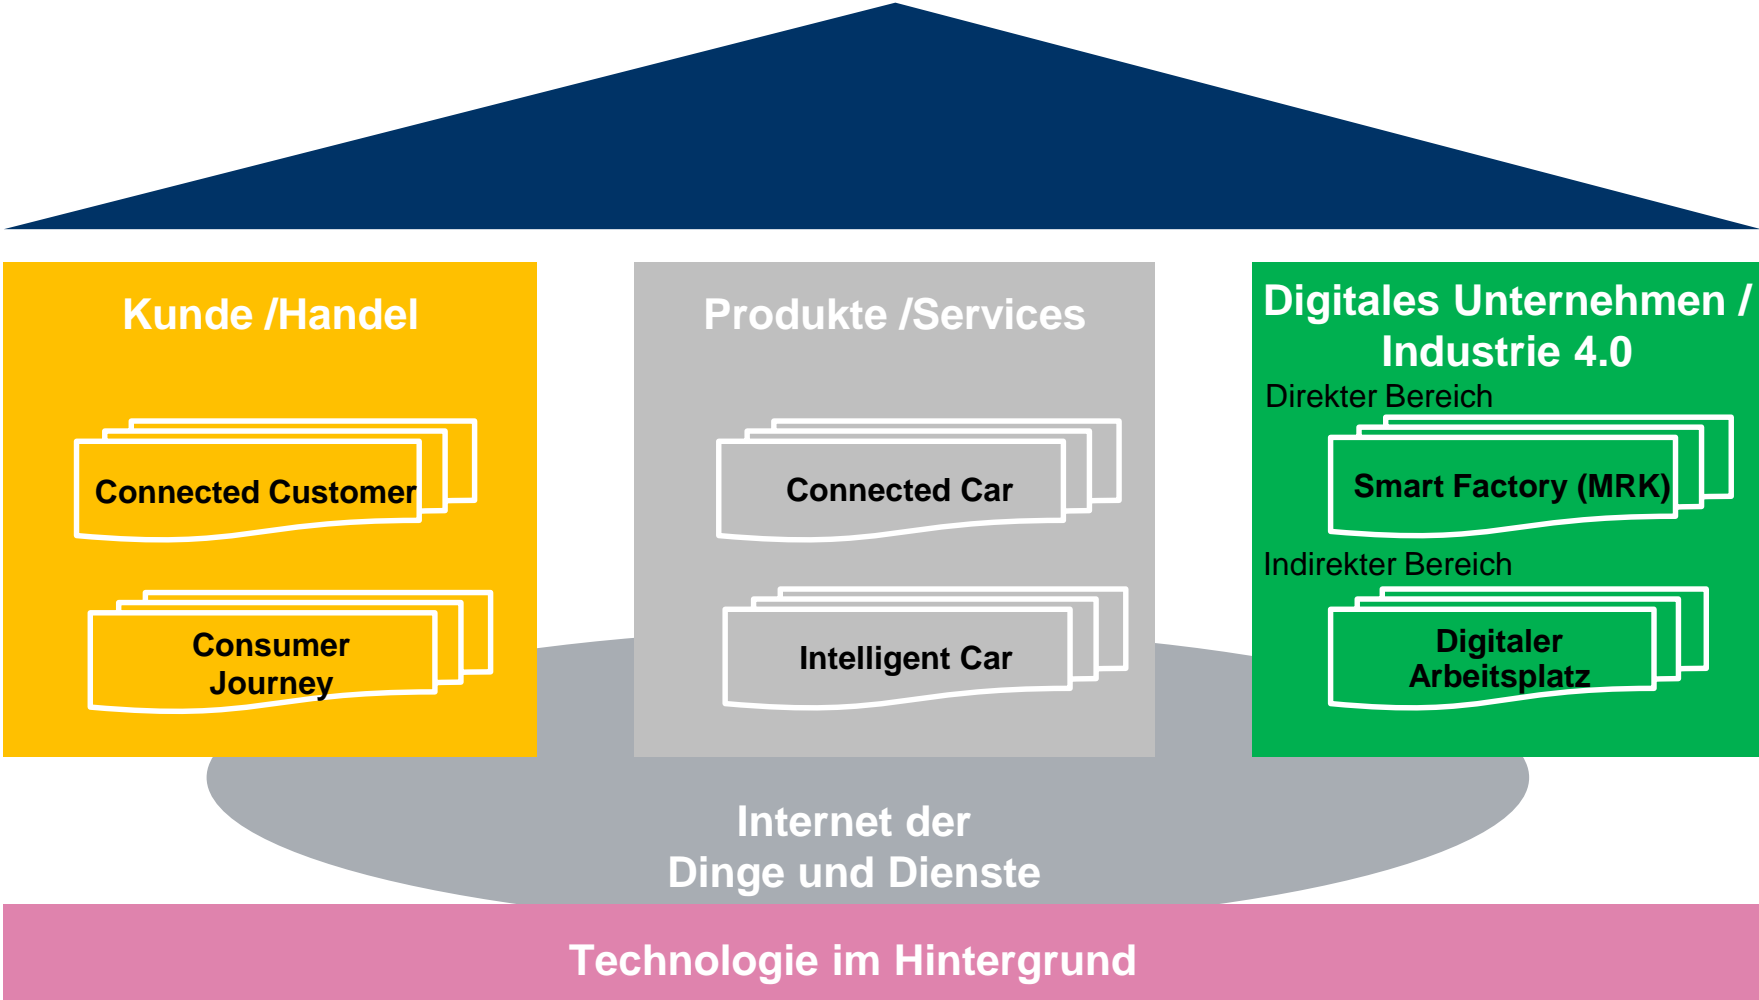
Kunde /Handel

Connected Customer

Consumer Journey

Produkte /Services

Connected Car

Intelligent Car

Digitales Unternehmen / Industrie 4.0

Direkter Bereich

Smart Factory (MRK)

Indirekter Bereich

Digitaler Arbeitsplatz

Internet der Dinge und Dienste

Technologie im Hintergrund